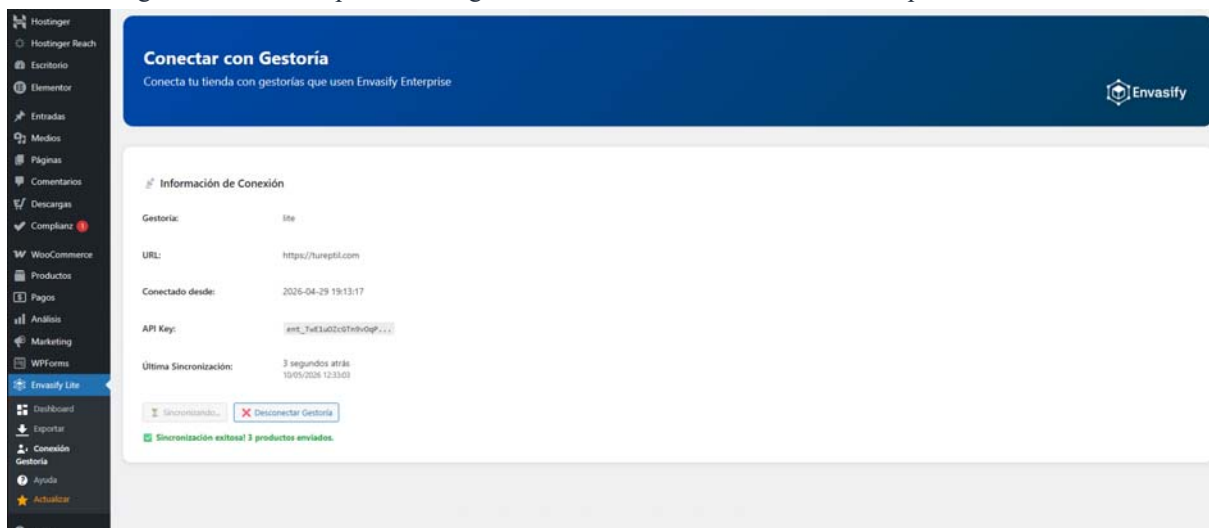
Hostinger
Hostinger Reach
Escritorio
Elementor
Entradas
Medios
Páginas
Comentarios
Descargas
Complianz
WooCommerce
Productos
Pagos
Análisis
Marketing
WPForms
Envasify Lite
Dashboard
Exportar
Conexión Gestoría
Ayuda
Actualizar

Conectar con Gestoría
Conecta tu tienda con gestorías que usen Envasify Enterprise

Envasify

Información de Conexión

Gestoría: lite

URL: https://tureptil.com

Conectado desde: 2026-04-29 19:13:17

API Key: ent_TwE1u02cGTn9vOqP...

Última Sincronización: 3 segundos atrás
10/05/2026 12:33:03

Sincronizando... Desconectar Gestoría

Sincronización exitosa! 3 productos enviados.